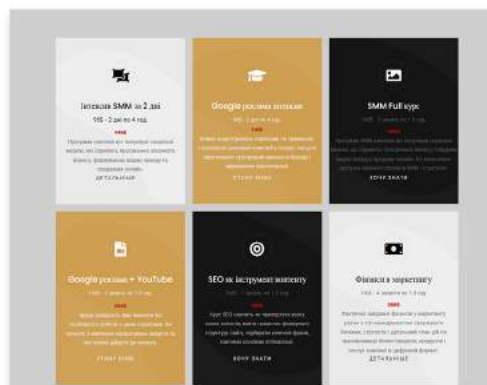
Інтенсив SMM за 2 дні

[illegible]

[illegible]

ДЕТАЛЬНІШЕ

Google реклама інтенсив

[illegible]

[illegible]

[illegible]

SMM Full курс

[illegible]

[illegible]

ХОЧУ ЗНАТИ

Google реклама + YouTube

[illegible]

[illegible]

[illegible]

SEO як інструмент контенту

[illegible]

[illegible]

ХОЧУ ЗНАТИ

Фінанси в маркетингу

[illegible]

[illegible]

ДЕТАЛЬНІШЕ